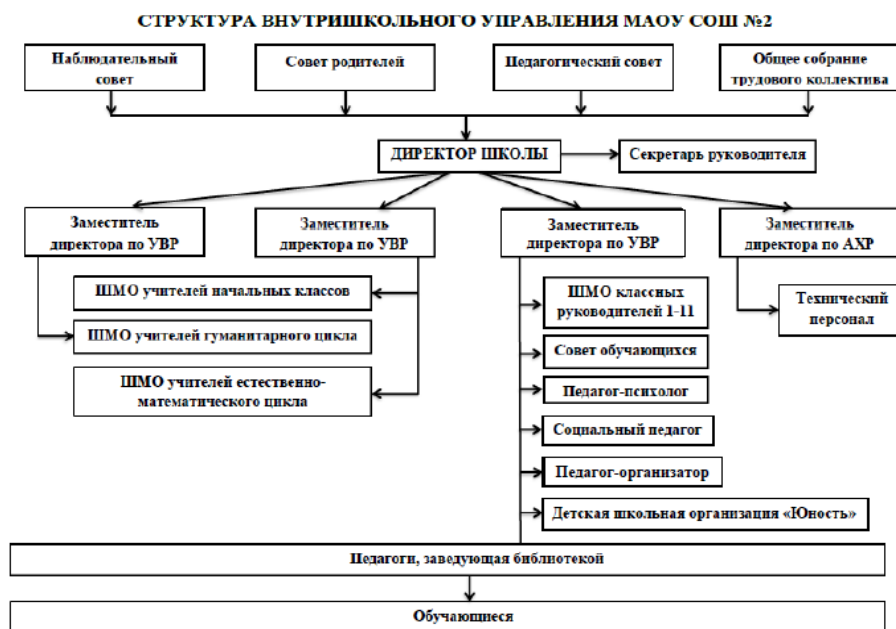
СТРУКТУРА ВНУТРИШКОЛЬНОГО УПРАВЛЕНИЯ МАОУ СОШ №2

Наблюдательный совет

Совет родителей

Педагогический совет

Общее собрание трудового коллектива

ДИРЕКТОР ШКОЛЫ

Секретарь руководителя

Заместитель директора по УВР

Заместитель директора по УВР

Заместитель директора по УВР

Заместитель директора по АХР

ШМО учителей начальных классов

ШМО учителей гуманитарного цикла

ШМО учителей естественно-математического цикла

ШМО классных руководителей 1-11

Совет обучающихся

Педагог-психолог

Социальный педагог

Педагог-организатор

Детская школьная организация «Юность»

Технический персонал

Педагоги, заведующая библиотекой

Обучающиеся